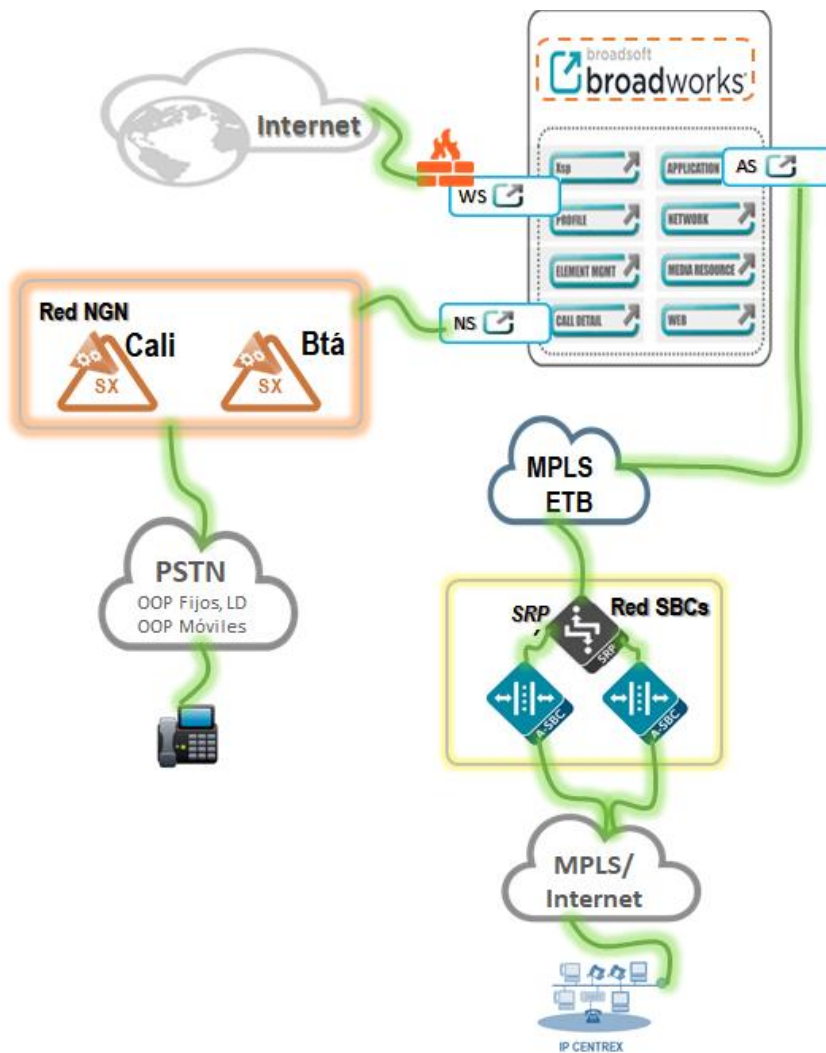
broadsoft
broadworks

Internet

Xsp
APPLICATION
AS
WS
PROFILE
NETWORK
ELEMENT MGMT
MEDIA RESOURCE
NS
CALL DETAIL
WEB

Red NGN
Cali
Btá
SX
SX

MPLS
ETB

PSTN
OOP Fijos, LD
OOP Móviles

SRP
Red SBCs
SRP
A-SBC
A-SBC

MPLS/
Internet

IP CENTREX